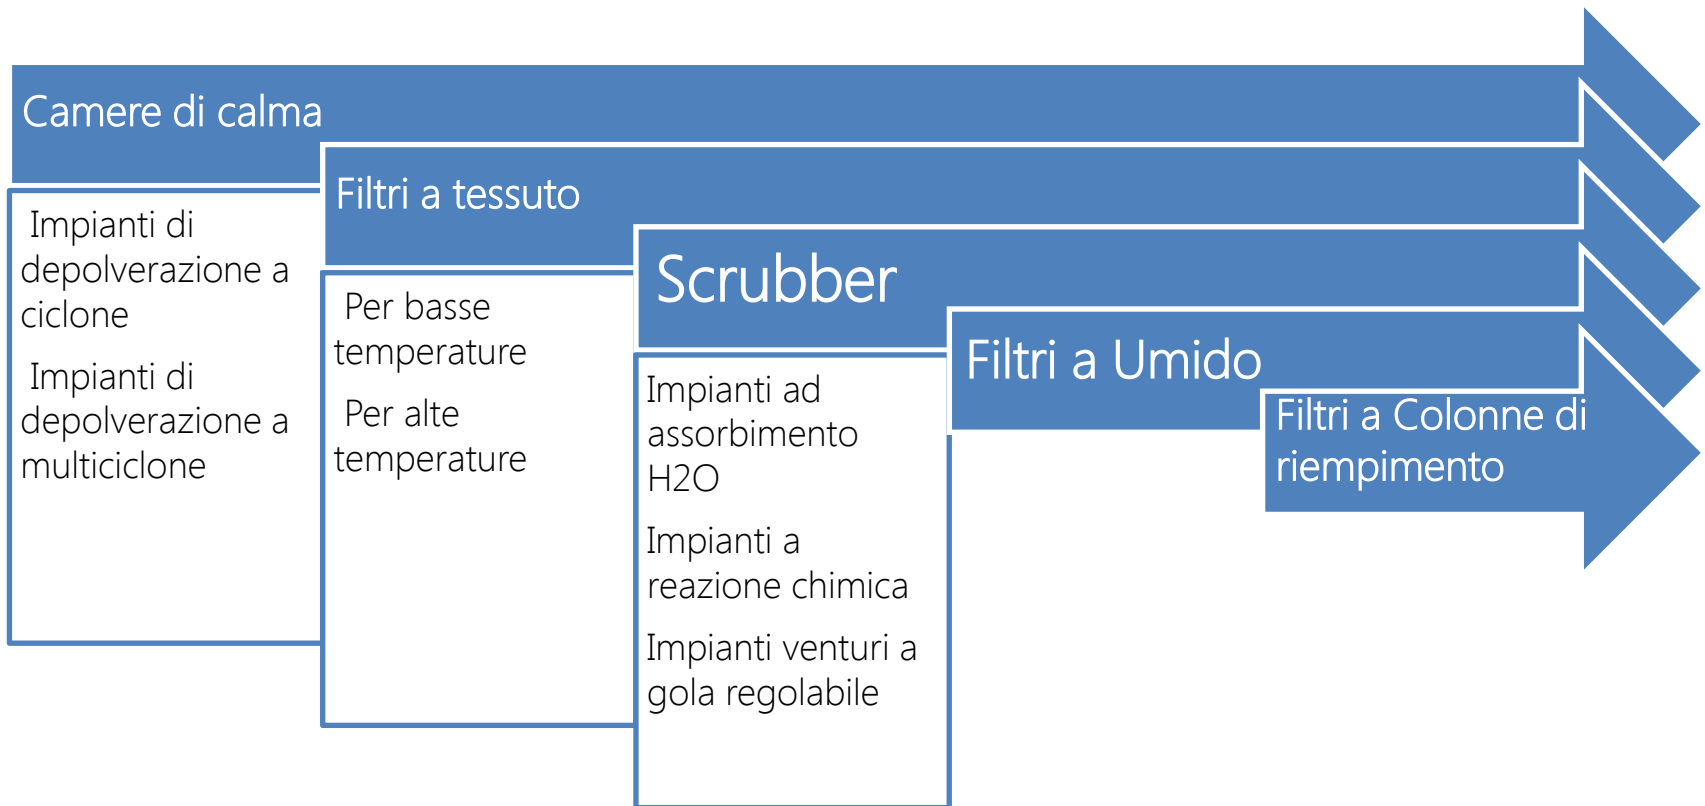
Camere di calma

Impianti di depolverazione a ciclone

Impianti di depolverazione a multiciclone

Filtri a tessuto

Per basse temperature

Per alte temperature

Scrubber

Impianti ad assorbimento H2O

Impianti a reazione chimica

Impianti venturi a gola regolabile

Filtri a Umido

Filtri a Colonne di riempimento